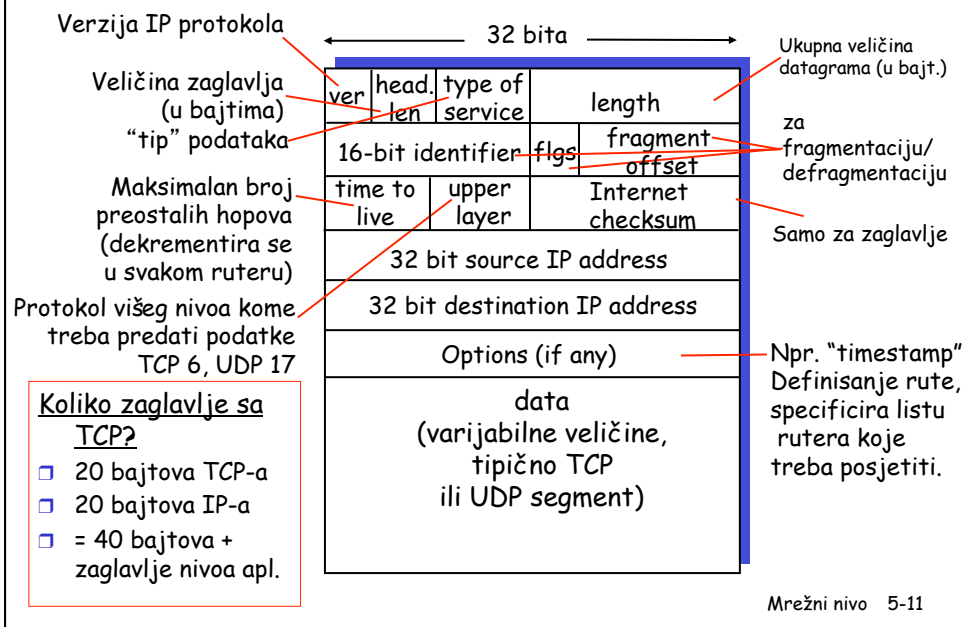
Verzija IP protokola

32 bita

Ukupna veličina datagrama (u bajt.)

Veličina zaglavlja (u bajtima)

"tip" podataka

| ver | head. len | type of service | length | |
|---|---|---|---|---|
| 16-bit identifier | | | flgs | fragment offset |
| time to live | upper layer | | Internet checksum | |
| 32 bit source IP address | | | | |
| 32 bit destination IP address | | | | |
| Options (if any) | | | | |
| data (varijabilne veličine, tipično TCP ili UDP segment) | | | | |

za fragmentaciju/ defragmentaciju

Maksimalan broj preostalih hopova (dekrementira se u svakom ruteru)

Samo za zaglavlje

Protokol višeg nivoa kome treba predati podatke TCP 6, UDP 17

Npr. "timestamp" Definisanje rute, specificira listu rutera koje treba posjetiti.

Koliko zaglavlje sa TCP?
- 20 bajtova TCP-a
- 20 bajtova IP-a
- = 40 bajtova + zaglavlje nivoa apl.

Mrežni nivo 5-11